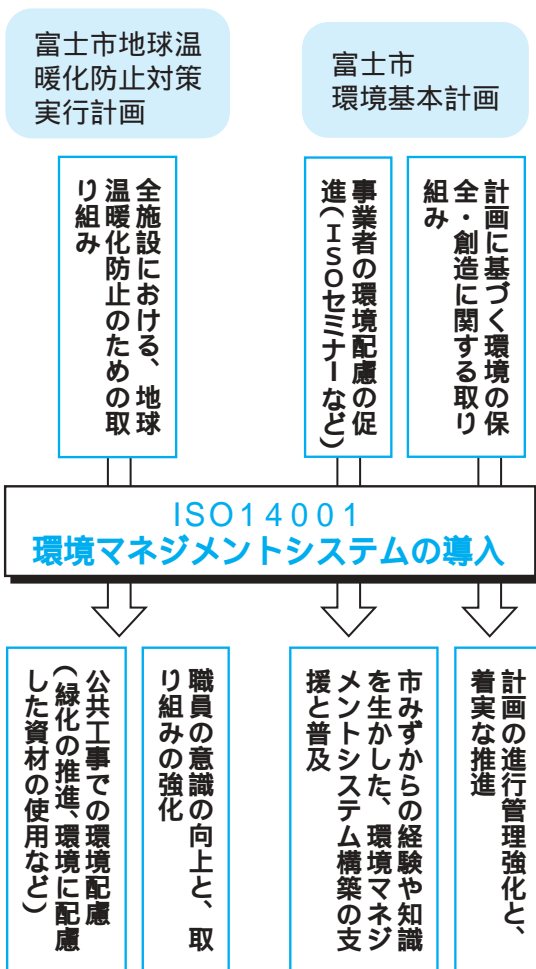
富士市地球温暖化防止対策実行計画

富士市環境基本計画

全施設における、地球温暖化防止のための取り組み

事業者の環境配慮の促進（ISOセミナーなど）

計画に基づく環境の保全・創造に関する取り組み

ISO14001
環境マネジメントシステムの導入

公共工事での環境配慮（緑化の推進、環境に配慮した資材の使用など）

職員の意識の向上と、取り組みの強化

市みずからの経験や知識を生かした、環境マネジメントシステム構築の支援と普及

計画の進行管理強化と、着実な推進